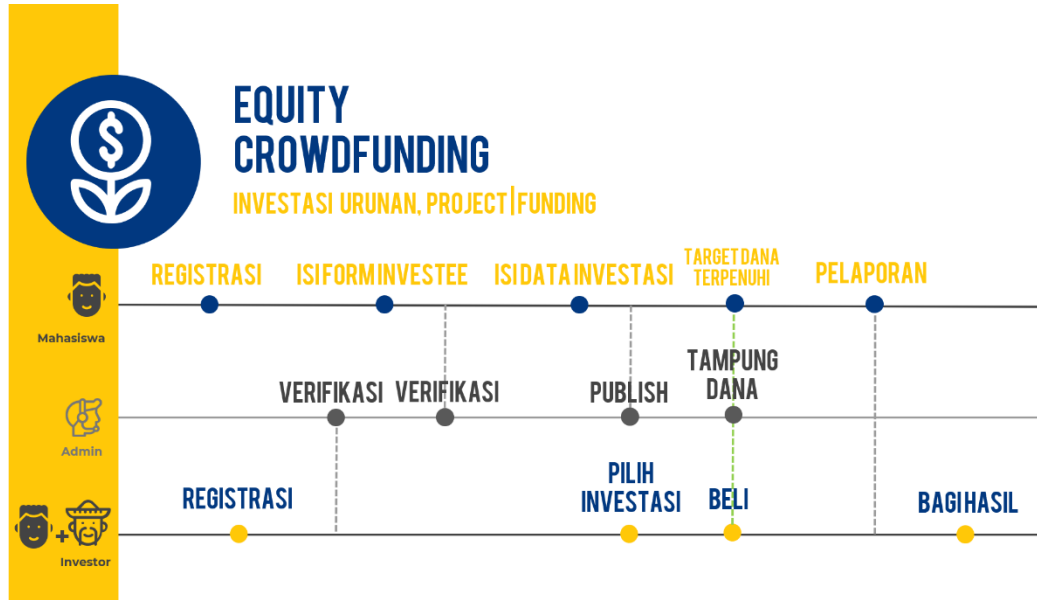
EQUITY CROWDFUNDING

INVESTASI URUNAN, PROJECT|FUNDING

Mahasiswa

REGISTRASI

ISI FORM INVESTEE

ISI DATA INVESTASI

TARGET DANA TERPENUHI

PELAPORAN

Admin

VERIFIKASI

VERIFIKASI

PUBLISH

TAMPUNG DANA

Investor

REGISTRASI

PILIH INVESTASI

BELI

BAGI HASIL